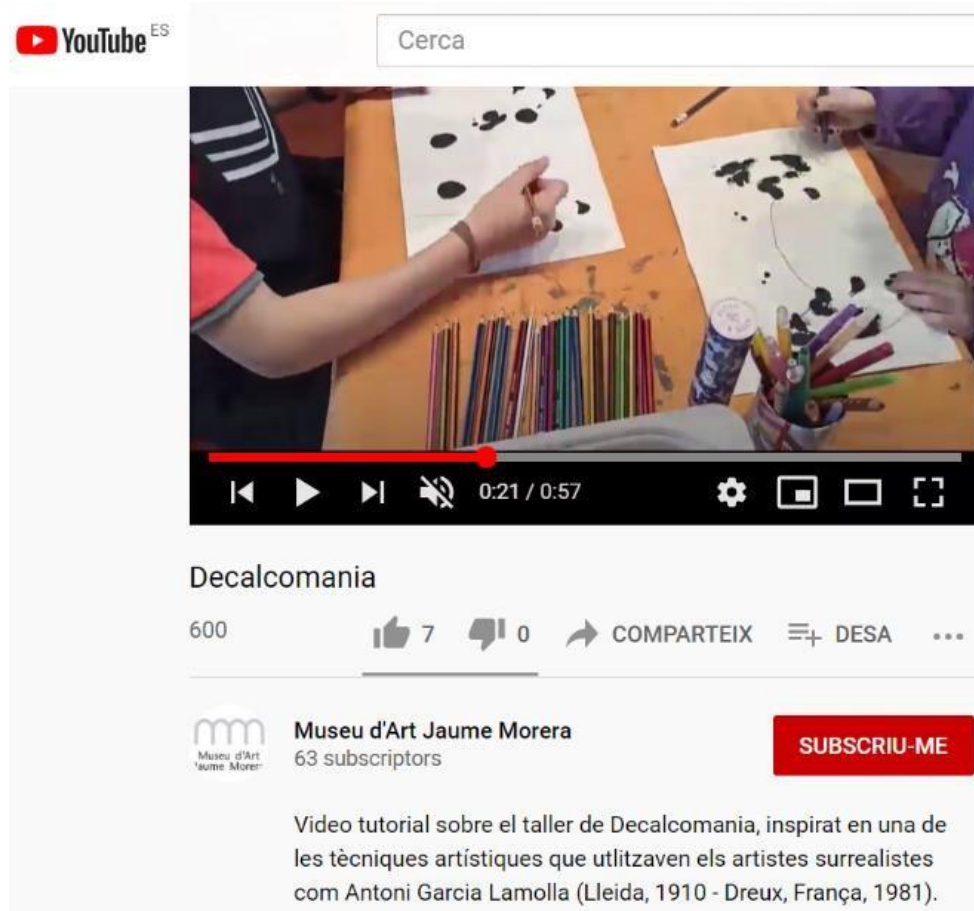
YouTube ES

Cerca

0:21 / 0:57

Decalcomania

600

7 0 COMPARTEIX DESA ...

Museu d'Art Jaume Morera

Museu d'Art Jaume Morera
63 subscriptors

SUBSCRIU-ME

Video tutorial sobre el taller de Decalcomania, inspirat en una de les tècniques artístiques que utlitzaven els artistes surrealistes com Antoni Garcia Lamolla (Lleida, 1910 - Dreux, França, 1981).